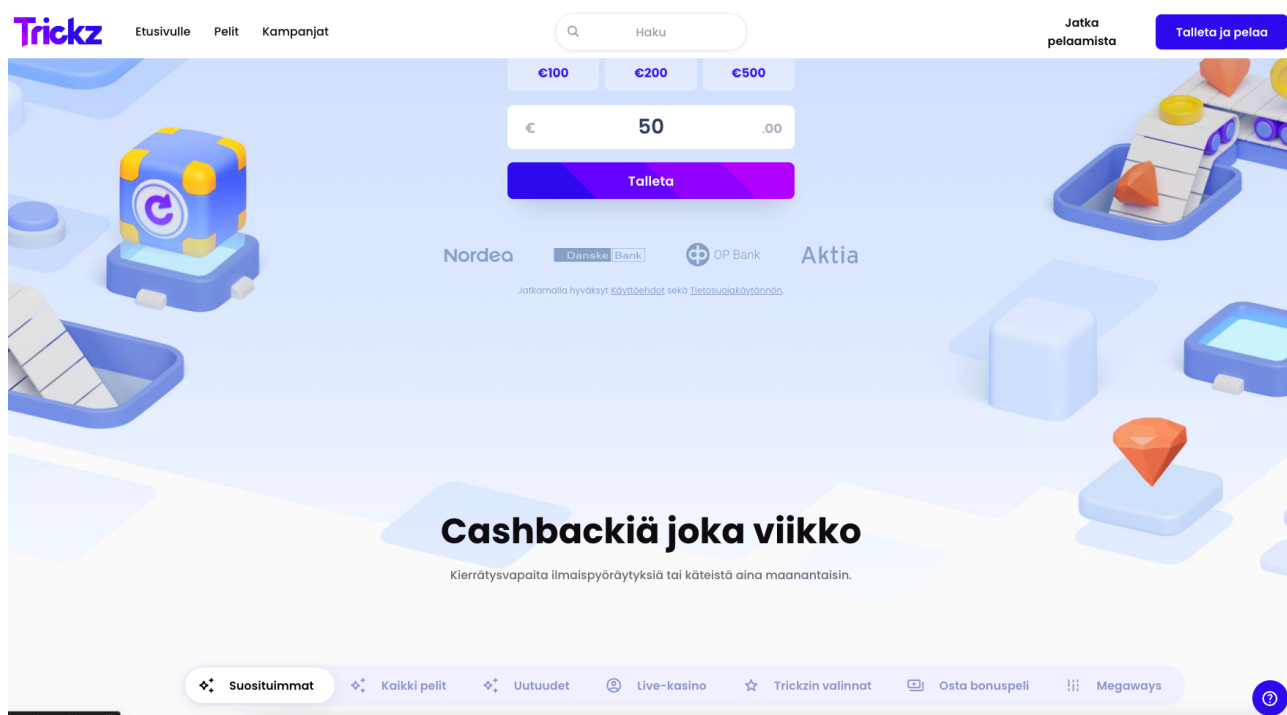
Trickz Etusivulle Pelit Kampanjat

Haku

Jatka pelaamista

Talleta ja pelaa

€100 €200 €500

€ 50 .00

Talleta

Nordea Danske Bank OP Bank Aktia

Jatkamalla hyväksyt Käyttöehdot sekä Tietosuojakäytännön.

Cashbackiä joka viikko

Kierrätysvapaita ilmaispyöräytyksiä tai käteistä aina maanantaisin.

Suosituimmat Kaikki pelit Uutuudet Live-kasino Trickzin valinnat Osta bonuspeli Megaways